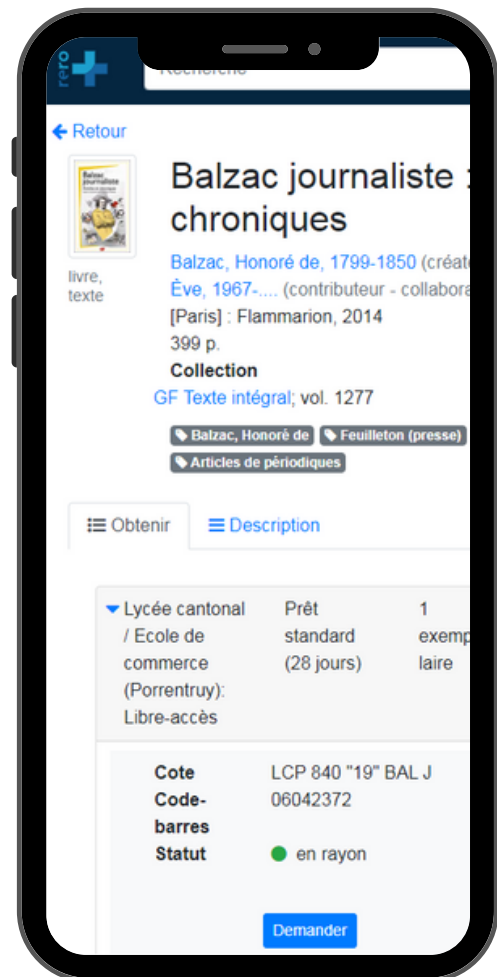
rero

Recherche

Retour

Balzac journaliste

livre, texte

Balzac journaliste : chroniques

Balzac, Honoré de, 1799-1850 (créat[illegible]
Ève, 1967-.... (contributeur - collabora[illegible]
[Paris] : Flammarion, 2014
399 p.
Collection
GF Texte intégral; vol. 1277

Balzac, Honoré de
Feuilleton (presse)
Articles de périodiques

Obtenir
Description

| Lycée cantonal / Ecole de commerce (Porrentruy): Libre-accès | Prêt standard (28 jours) | 1 exemplaire |
|---|---|---|

Cote LCP 840 "19" BAL J
Code-barres 06042372
Statut en rayon

Demander